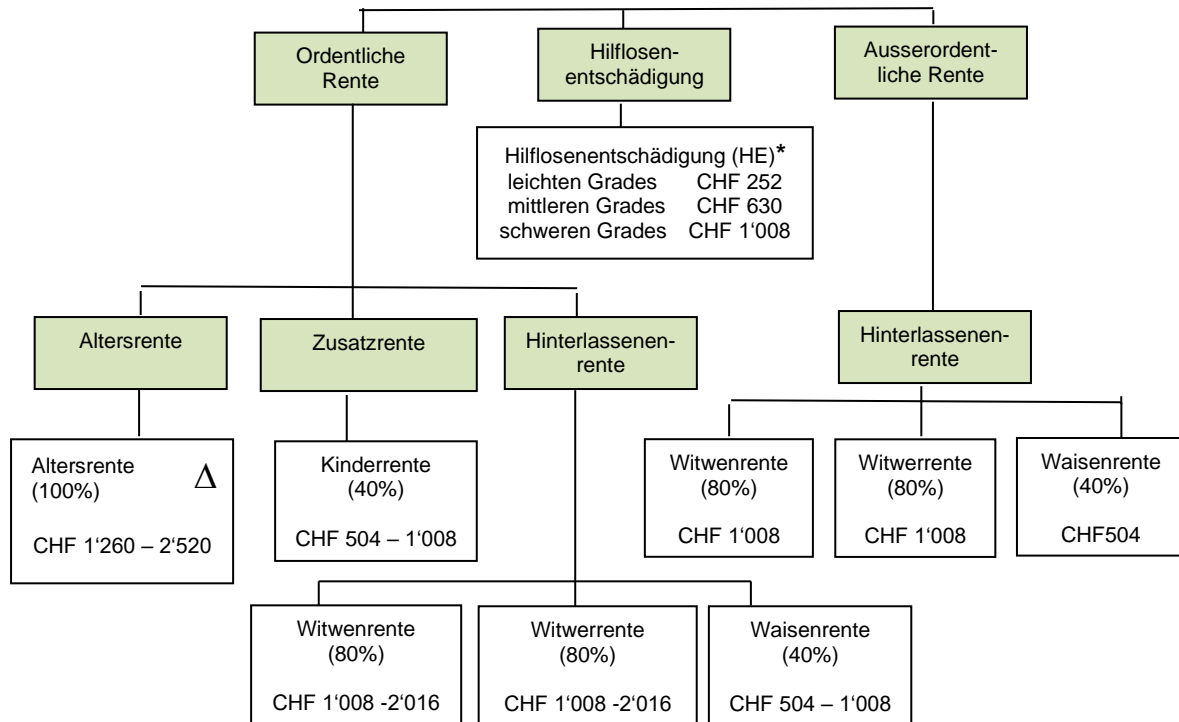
Ordentliche Rente

Hilflosenentschädigung

Ausserordentliche Rente

Hilflosenentschädigung (HE)*
leichten Grades CHF 252
mittleren Grades CHF 630
schweren Grades CHF 1‘008

Altersrente

Zusatzrente

Hinterlassenenrente

Hinterlassenenrente

Altersrente (100%) $\Delta$

CHF 1‘260 – 2‘520

Kinderrente (40%)

CHF 504 – 1‘008

Witwenrente (80%)

CHF 1‘008

Witwerrente (80%)

CHF 1‘008

Waisenrente (40%)

CHF504

Witwenrente (80%)

CHF 1‘008 -2‘016

Witwerrente (80%)

CHF 1‘008 -2‘016

Waisenrente (40%)

CHF 504 – 1‘008